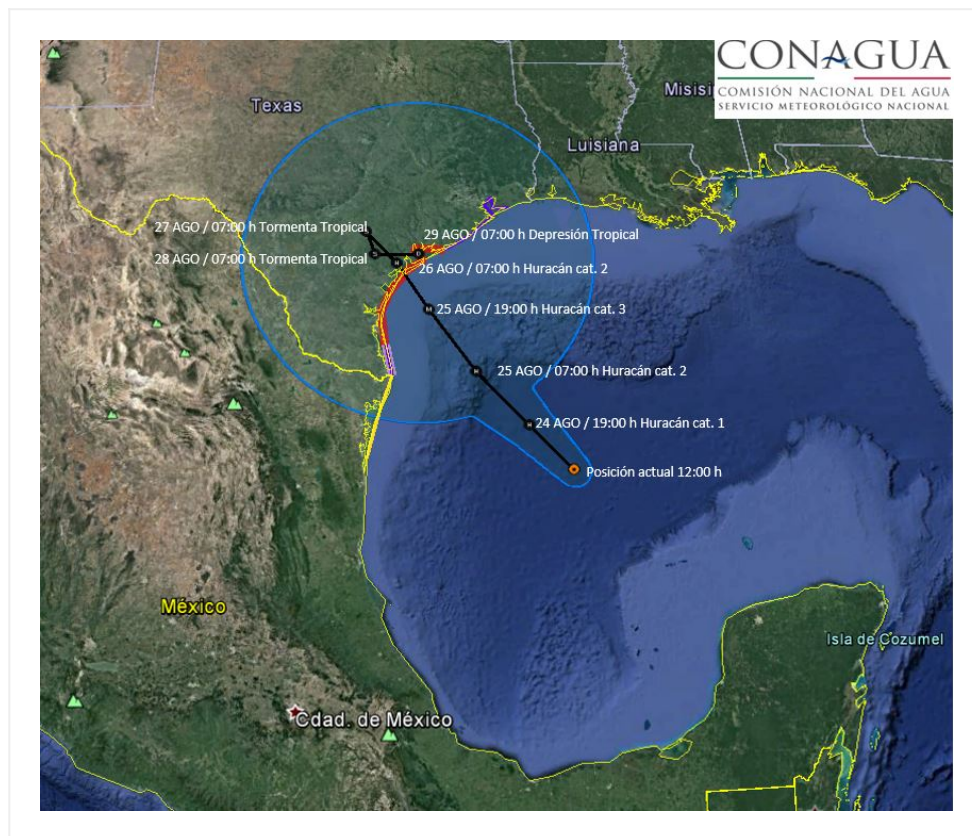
CONAGUA
COMISIÓN NACIONAL DEL AGUA
SERVICIO METEOROLÓGICO NACIONAL

Texas

Misisi

Luisiana

27 AGO / 07:00 h Tormenta Tropical

29 AGO / 07:00 h Depresión Tropical

28 AGO / 07:00 h Tormenta Tropical

26 AGO / 07:00 h Huracán cat. 2

25 AGO / 19:00 h Huracán cat. 3

25 AGO / 07:00 h Huracán cat. 2

24 AGO / 19:00 h Huracán cat. 1

Posición actual 12:00 h

México

Isla de Cozumel

Cdad. de México